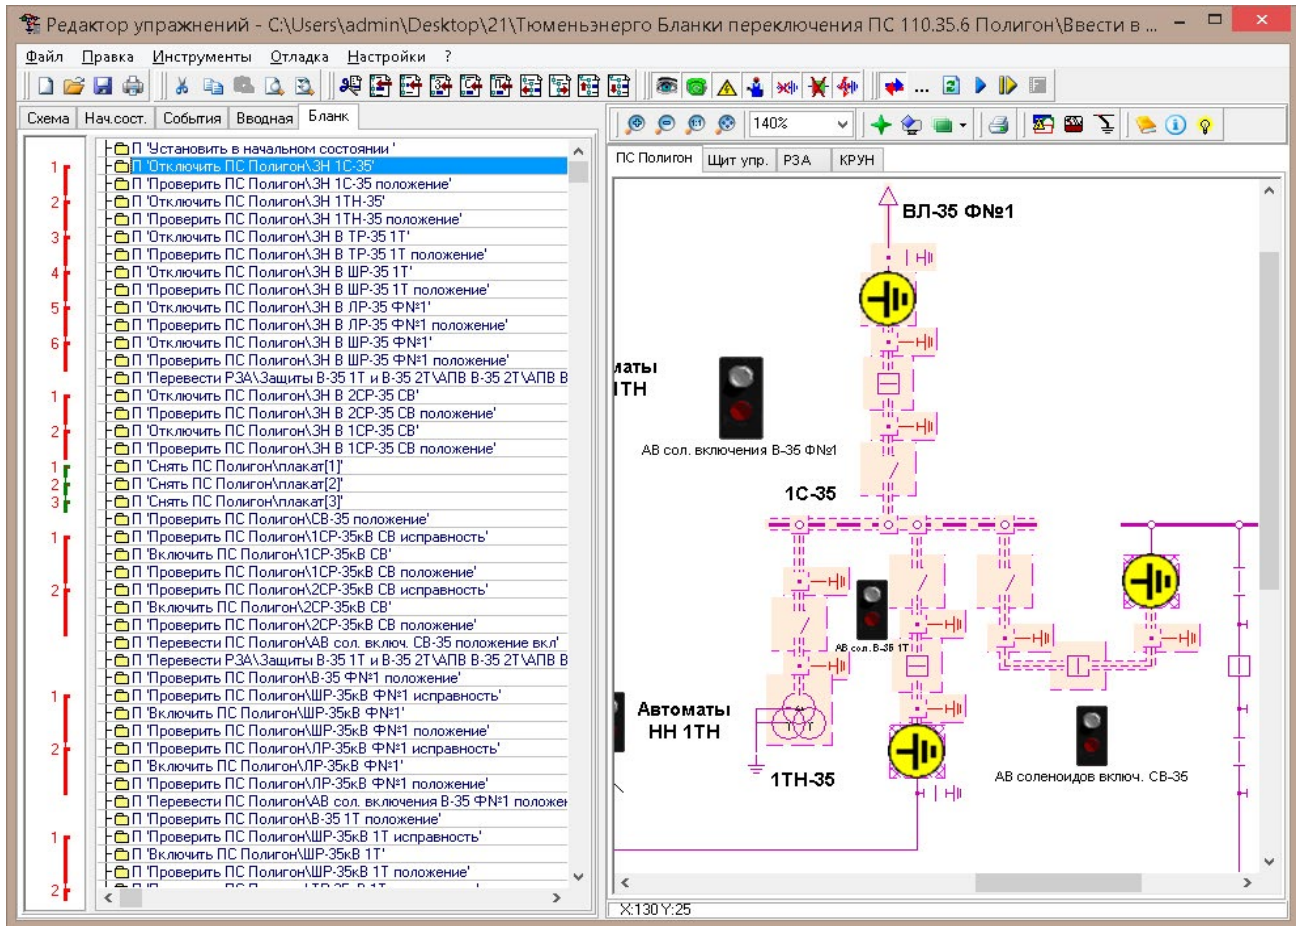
Редактор упражнений - C:\Users\admin\Desktop\21\Тюменьэнерго Бланки переключения ПС 110.35.6 Полигон\Ввести в ...

Файл Правка Инструменты Отладка Настройки ?

Схема Нач.сост. События Вводная Бланк

П 'Установить в начальном состоянии '
1 П 'Отключить ПС Полигон\ЗН 1С-35'
П 'Проверить ПС Полигон\ЗН 1С-35 положение'
2 П 'Отключить ПС Полигон\ЗН 1ТН-35'
П 'Проверить ПС Полигон\ЗН 1ТН-35 положение'
3 П 'Отключить ПС Полигон\ЗН В ТР-35 1Т'
П 'Проверить ПС Полигон\ЗН В ТР-35 1Т положение'
4 П 'Отключить ПС Полигон\ЗН В ШР-35 1Т'
П 'Проверить ПС Полигон\ЗН В ШР-35 1Т положение'
5 П 'Отключить ПС Полигон\ЗН В ЛР-35 ФН№1'
П 'Проверить ПС Полигон\ЗН В ЛР-35 ФН№1 положение'
6 П 'Отключить ПС Полигон\ЗН В ШР-35 ФН№1'
П 'Проверить ПС Полигон\ЗН В ШР-35 ФН№1 положение'
П 'Перевести РЗА\Защиты В-35 1Т и В-35 2Т\АПВ В-35 2Т\АПВ В
1 П 'Отключить ПС Полигон\ЗН В 2СР-35 СВ'
П 'Проверить ПС Полигон\ЗН В 2СР-35 СВ положение'
2 П 'Отключить ПС Полигон\ЗН В 1СР-35 СВ'
П 'Проверить ПС Полигон\ЗН В 1СР-35 СВ положение'
1 П 'Снять ПС Полигон\плакат[1]'
2 П 'Снять ПС Полигон\плакат[2]'
3 П 'Снять ПС Полигон\плакат[3]'
П 'Проверить ПС Полигон\СВ-35 положение'
1 П 'Проверить ПС Полигон\1СР-35кВ СВ исправность'
П 'Включить ПС Полигон\1СР-35кВ СВ'
П 'Проверить ПС Полигон\1СР-35кВ СВ положение'
2 П 'Проверить ПС Полигон\2СР-35кВ СВ исправность'
П 'Включить ПС Полигон\2СР-35кВ СВ'
П 'Проверить ПС Полигон\2СР-35кВ СВ положение'
П 'Перевести ПС Полигон\АВ сол. включ. СВ-35 положение вкл'
П 'Перевести РЗА\Защиты В-35 1Т и В-35 2Т\АПВ В-35 2Т\АПВ В
П 'Проверить ПС Полигон\В-35 ФН№1 положение'
1 П 'Проверить ПС Полигон\ШР-35кВ ФН№1 исправность'
П 'Включить ПС Полигон\ШР-35кВ ФН№1'
П 'Проверить ПС Полигон\ШР-35кВ ФН№1 положение'
2 П 'Проверить ПС Полигон\ЛР-35кВ ФН№1 исправность'
П 'Включить ПС Полигон\ЛР-35кВ ФН№1'
П 'Проверить ПС Полигон\ЛР-35кВ ФН№1 положение'
П 'Перевести ПС Полигон\АВ сол. включения В-35 ФН№1 положен
П 'Проверить ПС Полигон\В-35 1Т положение'
1 П 'Проверить ПС Полигон\ШР-35кВ 1Т исправность'
П 'Включить ПС Полигон\ШР-35кВ 1Т'
П 'Проверить ПС Полигон\ШР-35кВ 1Т положение'
2 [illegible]

140%

ПС Полигон Щит упр. РЗА КРУН

ВЛ-35 ФН№1
маты 1ТН
АВ сол. включения В-35 ФН№1
1С-35
АВ сол. В-35 1Т
Автоматы НН 1ТН
1ТН-35
АВ соленоидов включ. СВ-35

X:130 Y:25